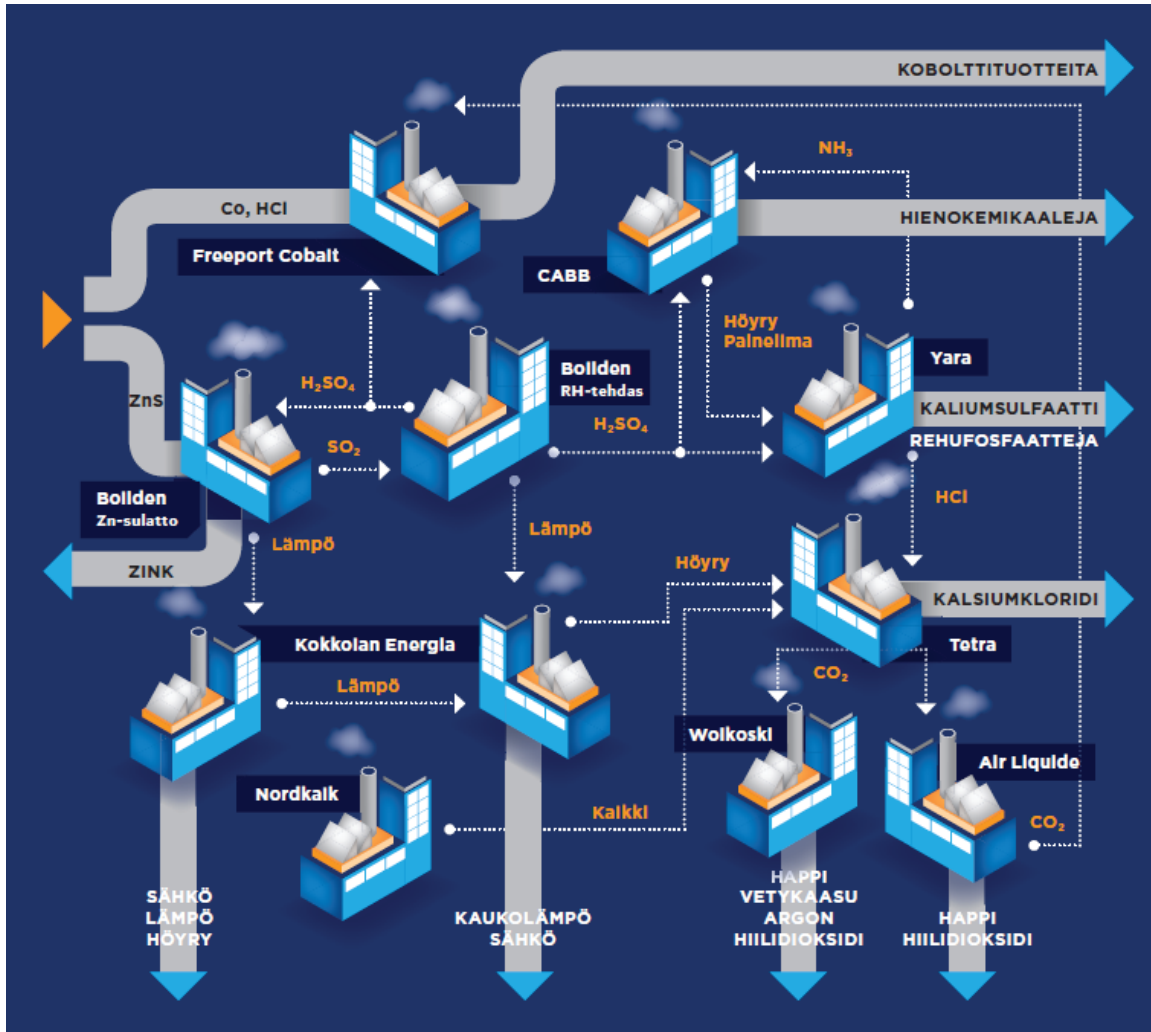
KOBOLTTITUOTTEITA

$NH_3$

Co, HCl

HIENOKEMIKAALEJA

Freeport Cobalt

CABB

Höyry
Paineilma

Yara

ZnS

$H_2SO_4$

Boliden
RH-tehdas

KALIUMSULFAATTI

$H_2SO_4$

REHUFOSFAATTEJA

$SO_2$

Boliden
Zn-sulatto

HCl

Lämpö

Lämpö

ZINK

Höyry

KALSIUMKLORIDI

Kokkolan Energia

Tetra

$CO_2$

Lämpö

Woikoski

Air Liquide

Nordkalk

Kalkki

$CO_2$

SÄHKÖ
LÄMPÖ
HÖYRY

KAUKOLÄMPÖ
SÄHKÖ

HAPPI
VETYKAASU
ARGON
HIILIDIOKSIDI

HAPPI
HIILIDIOKSIDI